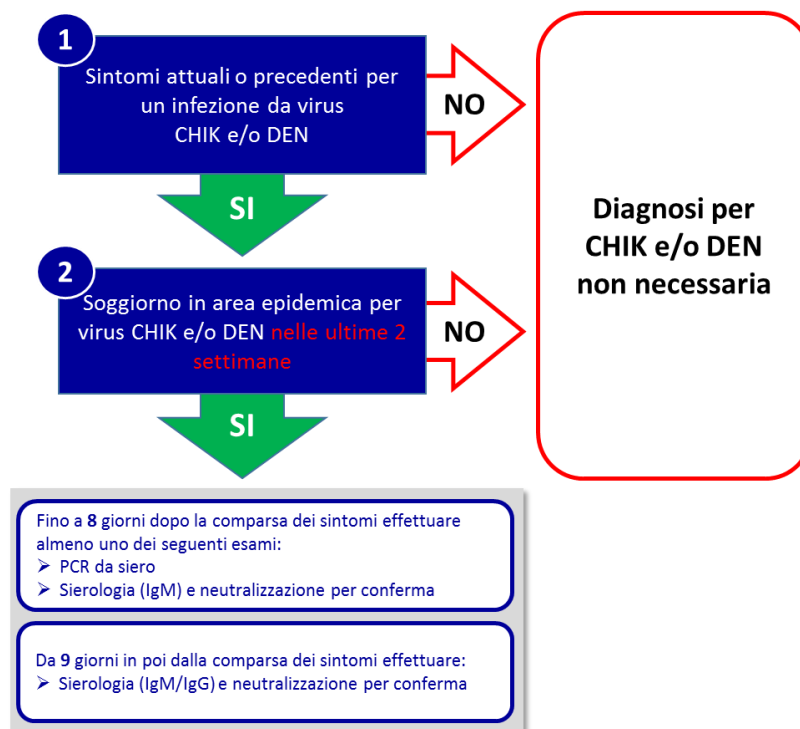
1

Sintomi attuali o precedenti per un infezione da virus CHIK e/o DEN

NO

SI

2

Soggiorno in area epidemica per virus CHIK e/o DEN nelle ultime 2 settimane

NO

SI

Diagnosi per CHIK e/o DEN non necessaria

Fino a 8 giorni dopo la comparsa dei sintomi effettuare almeno uno dei seguenti esami:
➢ PCR da siero
➢ Sierologia (IgM) e neutralizzazione per conferma

Da 9 giorni in poi dalla comparsa dei sintomi effettuare:
➢ Sierologia (IgM/IgG) e neutralizzazione per conferma